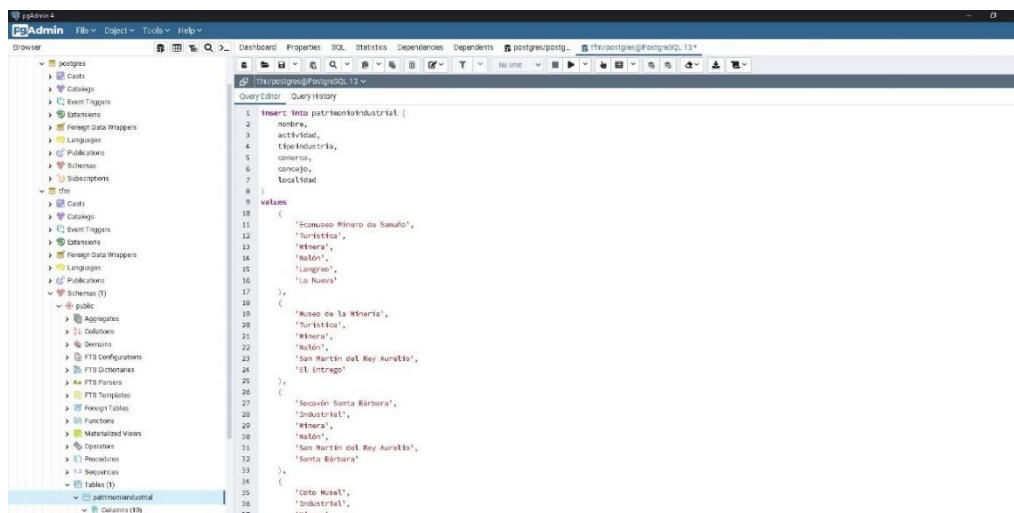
pgAdmin 4

pgAdmin File Object Tools Help

Browser

postgres
Casts
Catalogs
Event Triggers
Extensions
Foreign Data Wrappers
Languages
Publications
Schemas
Subscriptions
tfm
Casts
Catalogs
Event Triggers
Extensions
Foreign Data Wrappers
Languages
Publications
Schemas (1)
public
Aggregates
Collations
Domains
FTS Configurations
FTS Dictionaries
FTS Parsers
FTS Templates
Foreign Tables
Functions
Materialized Views
Operators
Procedures
Sequences
Tables (1)
patrimonioindustrial
Columns (10)

Dashboard Properties SQL Statistics Dependencies Dependents postgres/postg... tfm/postgres@PostgreSQL 13*

No limit

tfm/postgres@PostgreSQL 13

Query Editor Query History

1 insert into patrimonioindustrial (
2 nombre,
3 actividad,
4 tipoindustria,
5 comarca,
6 concejo,
7 localidad
8 )
9 values
10 (
11 'Ecomuseo Minero de Samuño',
12 'Turistica',
13 'Minera',
14 'Nalón',
15 'Langreo',
16 'La Nueva'
17 ),
18 (
19 'Museo de la Mineria',
20 'Turistica',
21 'Minera',
22 'Nalón',
23 'San Martin del Rey Aurelio',
24 'El Entrego'
25 ),
26 (
27 'Socavón Santa Bárbara',
28 'Industrial',
29 'Minera',
30 'Nalón',
31 'San Martin del Rey Aurelio',
32 'Santa Bárbara'
33 ),
34 (
35 'Coto Musel',
36 'Industrial',
37 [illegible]